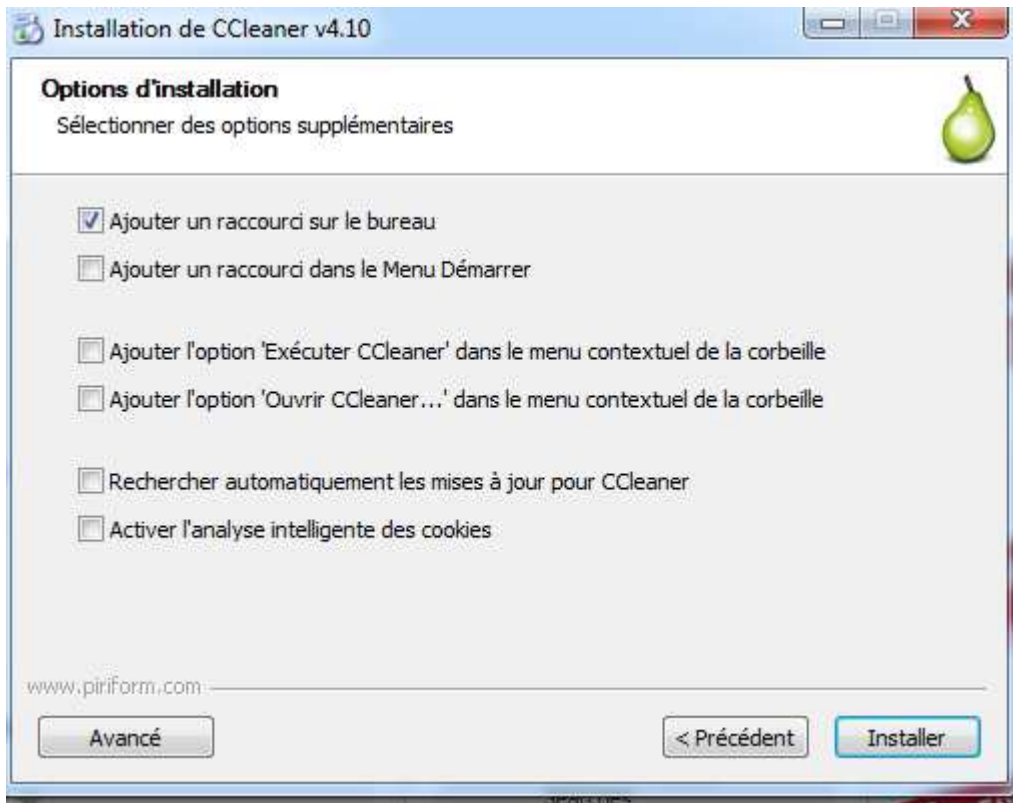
Installation de CCleaner v4.10

Options d'installation
Sélectionner des options supplémentaires

Ajouter un raccourci sur le bureau
Ajouter un raccourci dans le Menu Démarrer

Ajouter l'option 'Exécuter CCleaner' dans le menu contextuel de la corbeille
Ajouter l'option 'Ouvrir CCleaner...' dans le menu contextuel de la corbeille

Rechercher automatiquement les mises à jour pour CCleaner
Activer l'analyse intelligente des cookies

www.piriform.com

Avancé
< Précédent
Installer